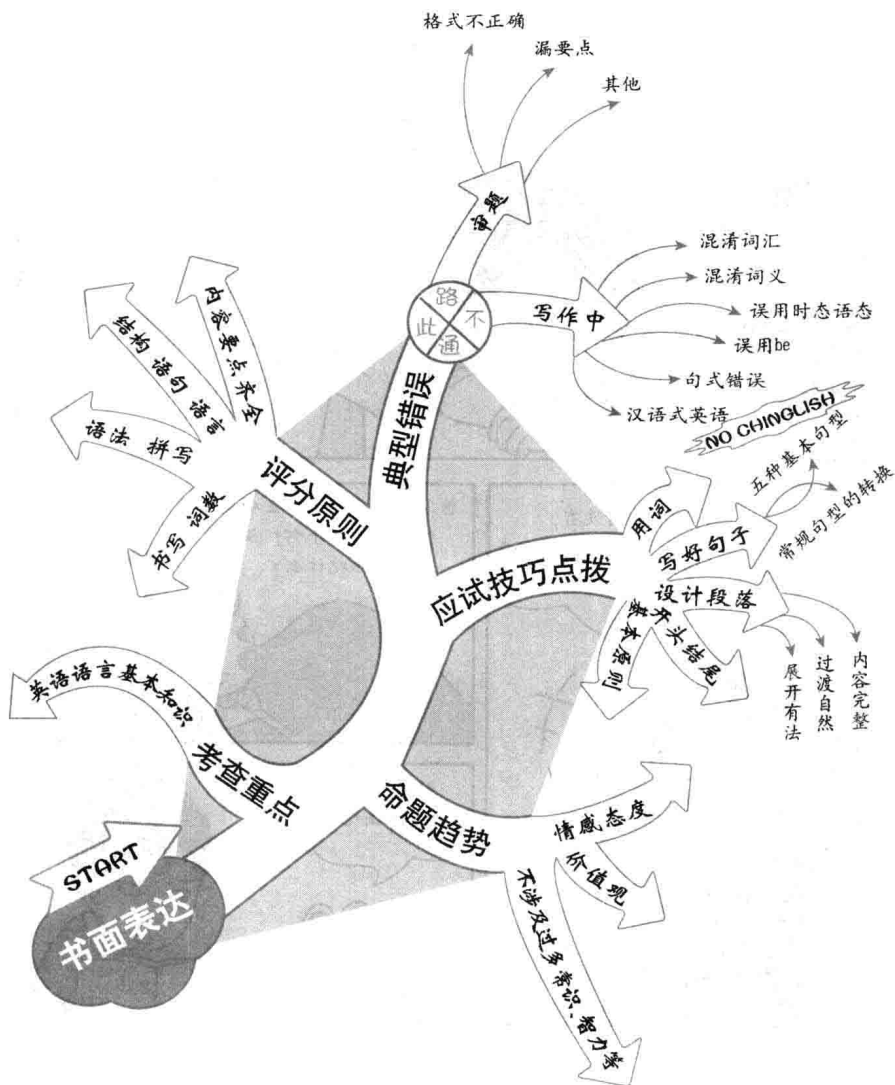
START
书面表达

考查重点
英语语言基本知识

评分原则
内容要点齐全
结构 语句 语言
语法 拼写
书写 词数

典型错误
此路不通
审题
格式不正确
漏要点
其他
写作中
混淆词汇
混淆词义
误用时态语态
误用be
句式错误
汉语式英语
NO CHINGLISH

应试技巧点拨
用词
写好句子
五种基本句型
常规句型的转换
设计段落
展开有法
过渡自然
内容完整
巧开头结尾
基本要求

命题趋势
情感态度
价值观
不涉及过多常识、智力等